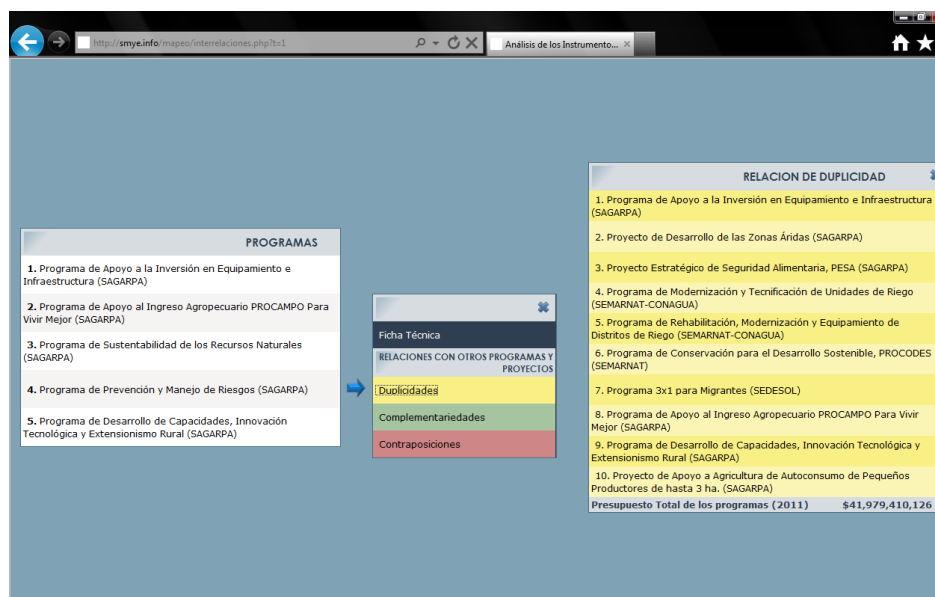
http://smye.info/mapeo/interrelaciones.php?t=1

Análisis de los Instrumento...

PROGRAMAS

1. Programa de Apoyo a la Inversión en Equipamiento e Infraestructura (SAGARPA)

2. Programa de Apoyo al Ingreso Agropecuario PROCAMPO Para Vivir Mejor (SAGARPA)

3. Programa de Sustentabilidad de los Recursos Naturales (SAGARPA)

4. Programa de Prevención y Manejo de Riesgos (SAGARPA)

5. Programa de Desarrollo de Capacidades, Innovación Tecnológica y Extensionismo Rural (SAGARPA)

Ficha Técnica

RELACIONES CON OTROS PROGRAMAS Y PROYECTOS

Duplicidades

Complementariedades

Contraposiciones

RELACION DE DUPLICIDAD

1. Programa de Apoyo a la Inversión en Equipamiento e Infraestructura (SAGARPA)

2. Proyecto de Desarrollo de las Zonas Áridas (SAGARPA)

3. Proyecto Estratégico de Seguridad Alimentaria, PESA (SAGARPA)

4. Programa de Modernización y Tecnificación de Unidades de Riego (SEMARNAT-CONAGUA)

5. Programa de Rehabilitación, Modernización y Equipamiento de Distritos de Riego (SEMARNAT-CONAGUA)

6. Programa de Conservación para el Desarrollo Sostenible, PROCODES (SEMARNAT)

7. Programa 3x1 para Migrantes (SEDESOL)

8. Programa de Apoyo al Ingreso Agropecuario PROCAMPO Para Vivir Mejor (SAGARPA)

9. Programa de Desarrollo de Capacidades, Innovación Tecnológica y Extensionismo Rural (SAGARPA)

10. Proyecto de Apoyo a Agricultura de Autoconsumo de Pequeños Productores de hasta 3 ha. (SAGARPA)

Presupuesto Total de los programas (2011) $41,979,410,126